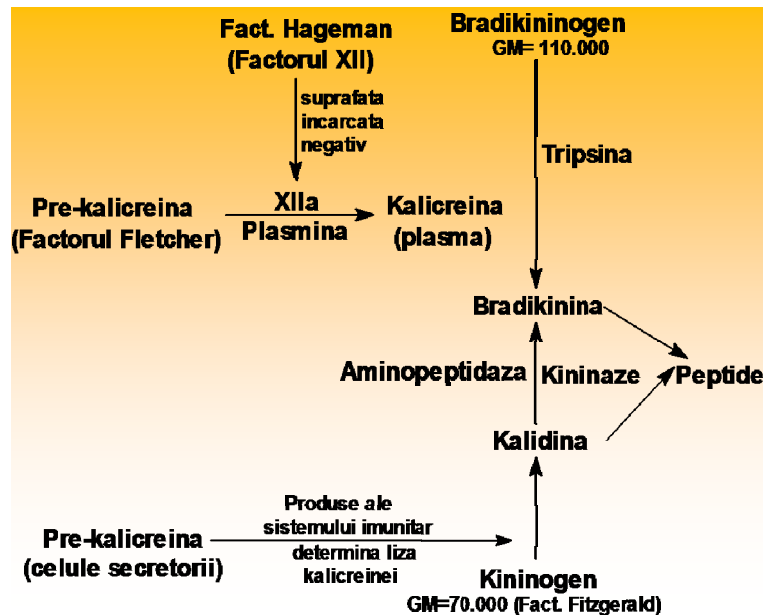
Fact. Hageman
(Factorul XII)

Bradikininogen
GM= 110.000

suprafata
incarcata
negativ

Tripsina

Pre-kalicreina
(Factorul Fletcher)

XIIa
Plasmina

Kalicreina
(plasma)

Bradikinina

Aminopeptidaza

Kininaze

Peptide

Kalidina

Produse ale
sistemului imunitar
determina liza
kalicreinei

Pre-kalicreina
(celule secretorii)

Kininogen
GM=70.000 (Fact. Fitzgerald)